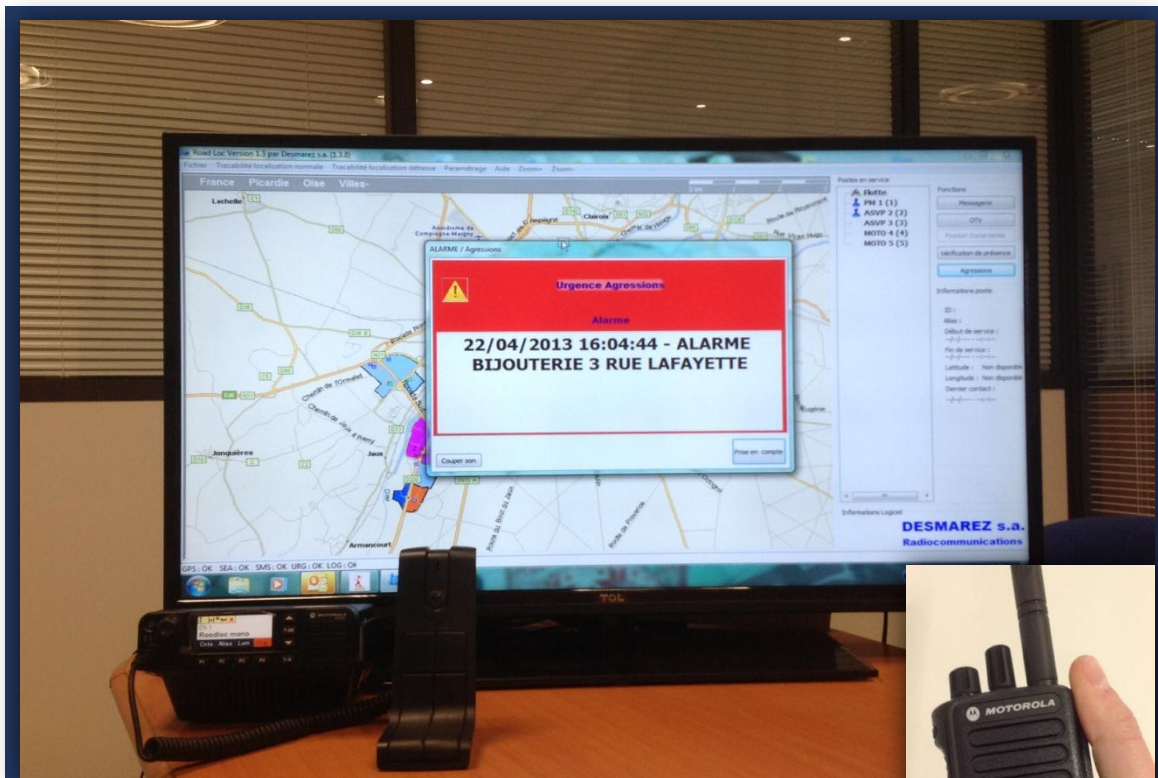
Road Loc Version 1.3 par Desmarez s.a. (1.3.8)
Fichier Traçabilité localisation normale Traçabilité localisation détresse Paramétrage Aide Zoom+ Zoom-

France Picardie Oise Villes-

Lachelle
Clairoix
Jonquières
Jaux
Armancourt

ALARME / Agressions

Urgence Agressions

Alarme

22/04/2013 16:04:44 - ALARME
BIJOUTERIE 3 RUE LAFAYETTE

Couper son
Prise en compte

Postes en service
Flotte
PM 1 (1)
ASVP 2 (2)
ASVP 3 (3)
MOTO 4 (4)
MOTO 5 (5)

Fonctions
Messagerie
OTV
Vérification de présence
Agressions

Informations poste
ID :
Alias :
Début de service :
Fin de service :
Latitude : Non disponible
Longitude : Non disponible
Dernier contact :

Informations Logiciel

DESMAREZ s.a.
Radiocommunications

GPS : OK SEA : OK SMS : OK URG : OK LOG : OK

TCL

Roadloc mono

MOTOROLA

MOTOROLA